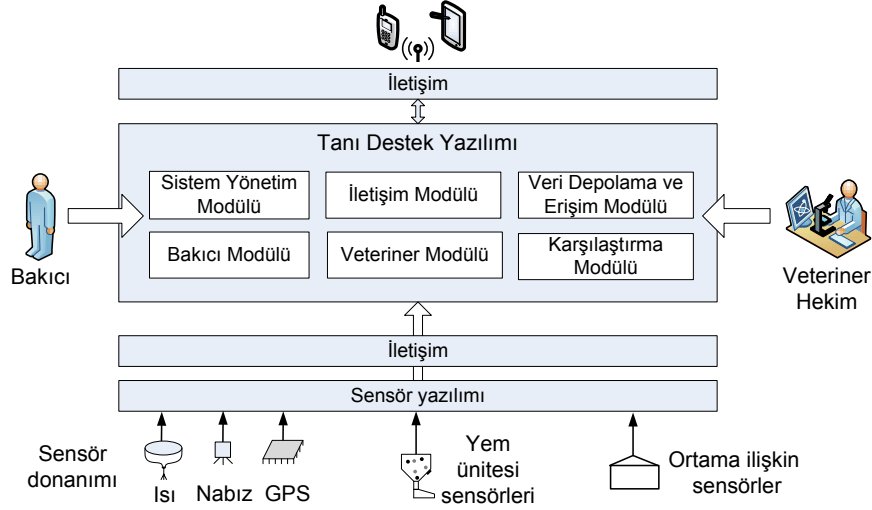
İletişim

Tanı Destek Yazılımı

Sistem Yönetim Modülü

İletişim Modülü

Veri Depolama ve Erişim Modülü

Bakıcı Modülü

Veteriner Modülü

Karşılaştırma Modülü

Bakıcı

Veteriner Hekim

İletişim

Sensör yazılımı

Sensör donanımı

Isı

Nabız

GPS

Yem ünitesi sensörleri

Ortama ilişkin sensörler